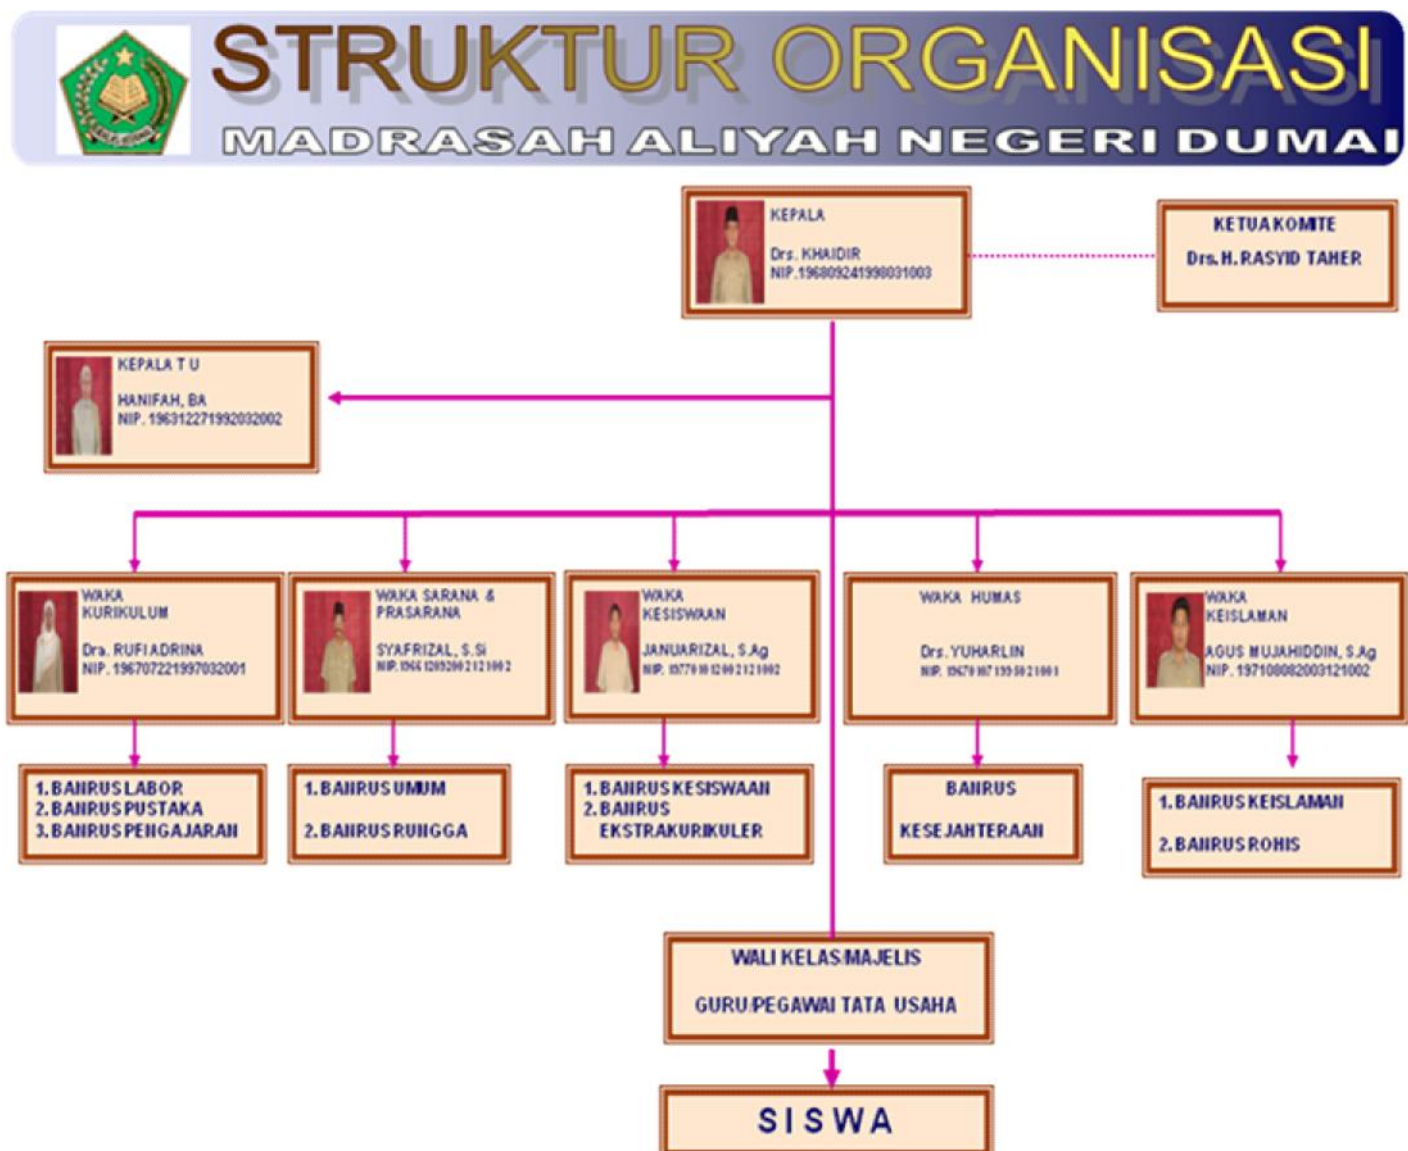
STRUKTUR ORGANISASI

MADRASAH ALIYAH NEGERI DUMAI

KEPALA

Drs. KHAIDIR
NIP.196809241998031003

KETUA KOMITE

Drs. H. RASYID TAHER

KEPALA T U

HANIFAH, BA
NIP. 196312271992032002

WAKA KURIKULUM

Dra. RUFI ADRINA
NIP. 196707221997032001

WAKA SARANA & PRASARANA

SYAFRIZAL, S.Si
NIP. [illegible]

WAKA KESISWAAN

JANUARIZAL, S.Ag
NIP. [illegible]

WAKA HUMAS

Drs. YUHARLIN
NIP. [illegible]

WAKA KEISLAMAN

AGUS MUJAHIDDIN, S.Ag
NIP. 197108082003121002

1. BAHRUS LABOR
2. BAHRUS PUSTAKA
3. BAHRUS PENGAJARAN

1. BAHRUS UMUM

2. BAHRUS RUNGGA

1. BAHRUS KESISWAAN
2. BAHRUS EKSTRAKURIKULER

BAHRUS

KESEJAHTERAAN

1. BAHRUS KEISLAMAN

2. BAHRUS ROHIS

WALI KELAS/MAJELIS

GURU/PEGAWAI TATA USAHA

SISWA